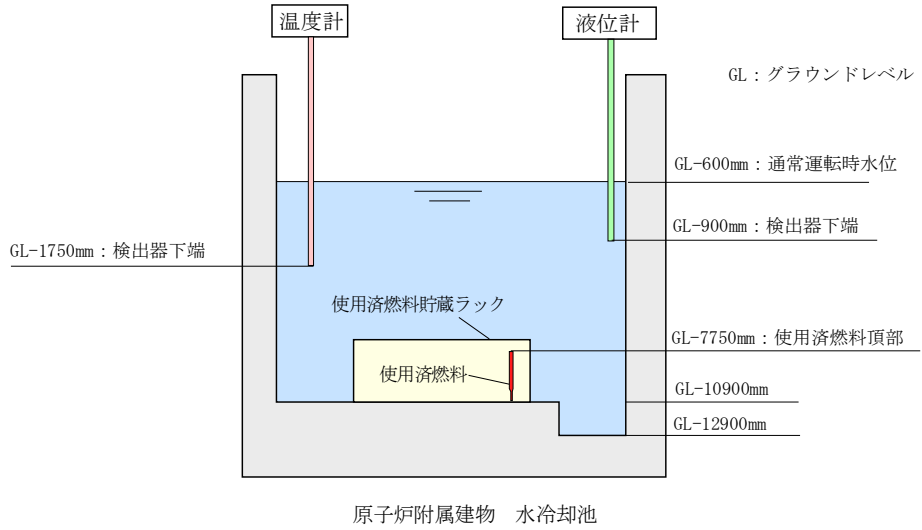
温度計

液位計

GL：グラウンドレベル

GL-600mm：通常運転時水位

GL-900mm：検出器下端

GL-1750mm：検出器下端

使用済燃料貯蔵ラック

GL-7750mm：使用済燃料頂部

使用済燃料

GL-10900mm

GL-12900mm

原子炉附属建物　水冷却池